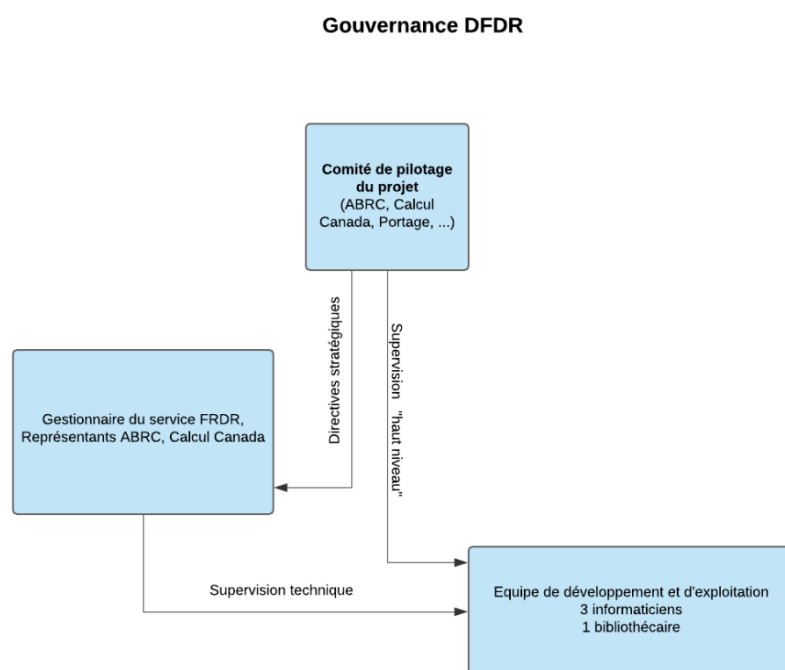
Gouvernance DFDR

**Comité de pilotage du projet**
(ABRC, Calcul Canada, Portage, ...)

Directives stratégiques

Supervision "haut niveau"

Gestionnaire du service FRDR, Représentants ABRC, Calcul Canada

Supervision technique

Equipe de développement et d'exploitation
3 informaticiens
1 bibliothécaire